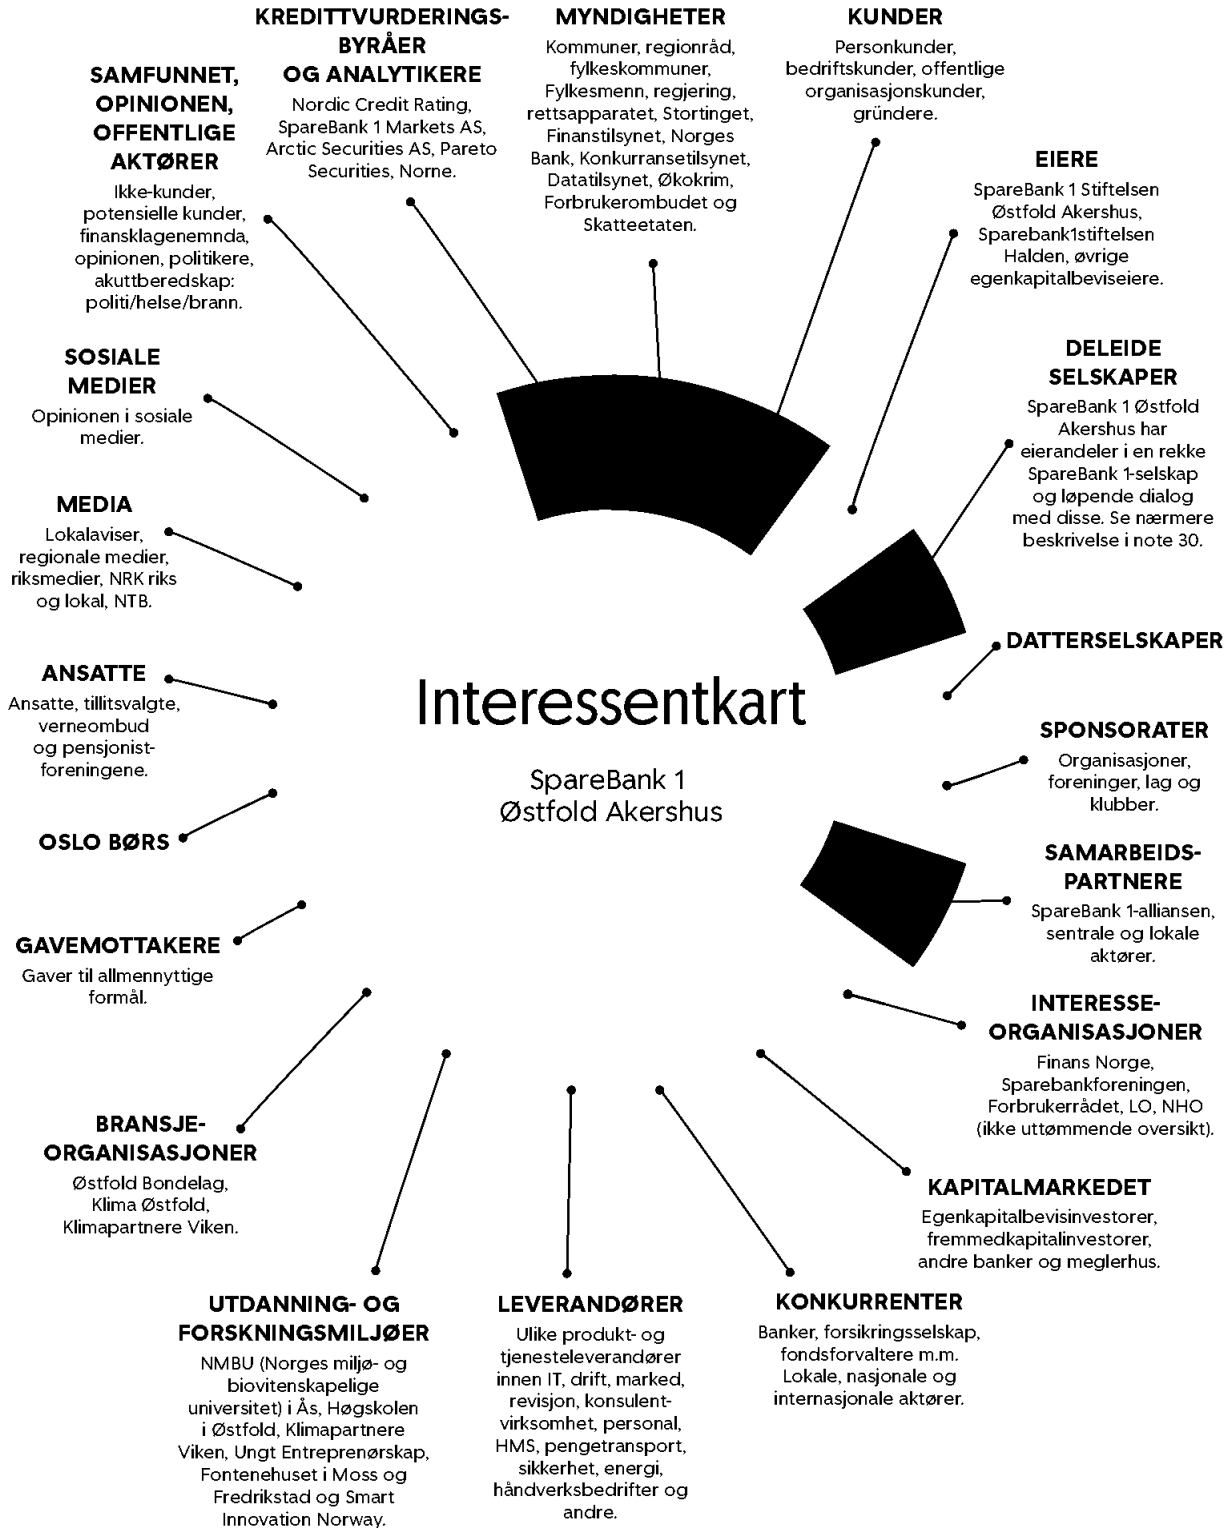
KREDITTVURDERINGSBYRÅER OG ANALYTIKERE
Nordic Credit Rating, SpareBank 1 Markets AS, Arctic Securities AS, Pareto Securities, Norne.

MYNDIGHETER
Kommuner, regionråd, fylkeskommuner, Fylkesmenn, regjering, rettsapparatet, Stortinget, Finanstilsynet, Norges Bank, Konkurransetilsynet, Datatilsynet, Økokrim, Forbrukerombudet og Skatteetaten.

KUNDER
Personkunder, bedriftskunder, offentlige organisasjonskunder, gründere.

SAMFUNNET, OPINIONEN, OFFENTLIGE AKTØRER
Ikke-kunder, potensielle kunder, finansklagenemnda, opinionen, politikere, akuttberedskap: politi/helse/brann.

EIERE
SpareBank 1 Stiftelsen Østfold Akershus, Sparebank1stiftelsen Halden, øvrige egenkapitalbeviseiere.

SOSIALE MEDIER
Opinionen i sosiale medier.

DELEIDE SELSKAPER
SpareBank 1 Østfold Akershus har eierandeler i en rekke SpareBank 1-selskap og løpende dialog med disse. Se nærmere beskrivelse i note 30.

MEDIA
Lokalaviser, regionale medier, riksmedier, NRK riks og lokal, NTB.

DATTERSELSKAPER

ANSATTE
Ansatte, tillitsvalgte, verneombud og pensjonistforeningene.

Interessentkart

SpareBank 1 Østfold Akershus

SPONSORATER
Organisasjoner, foreninger, lag og klubber.

OSLO BØRS

SAMARBEIDSPARTNERE
SpareBank 1-alliansen, sentrale og lokale aktører.

GAVEMOTTAKERE
Gaver til allmennyttige formål.

INTERESSEORGANISASJONER
Finans Norge, Sparebankforeningen, Forbrukerrådet, LO, NHO (ikke uttømmende oversikt).

BRANSJEORGANISASJONER
Østfold Bondelag, Klima Østfold, Klimapartnere Viken.

KAPITALMARKEDET
Egenkapitalbevisinvestorer, fremmedkapitalinvestorer, andre banker og meglerhus.

UTDANNING- OG FORSKNINGSMILJØER
NMBU (Norges miljø- og biovitenskapelige universitet) i Ås, Høgskolen i Østfold, Klimapartnere Viken, Ungt Entreprenørskap, Fontenehuset i Moss og Fredrikstad og Smart Innovation Norway.

LEVERANDØRER
Ulike produkt- og tjenesteleverandører innen IT, drift, marked, revisjon, konsulentvirksomhet, personal, HMS, pengetransport, sikkerhet, energi, håndverksbedrifter og andre.

KONKURRENTER
Banker, forsikringsselskap, fondsforvaltere m.m. Lokale, nasjonale og internasjonale aktører.